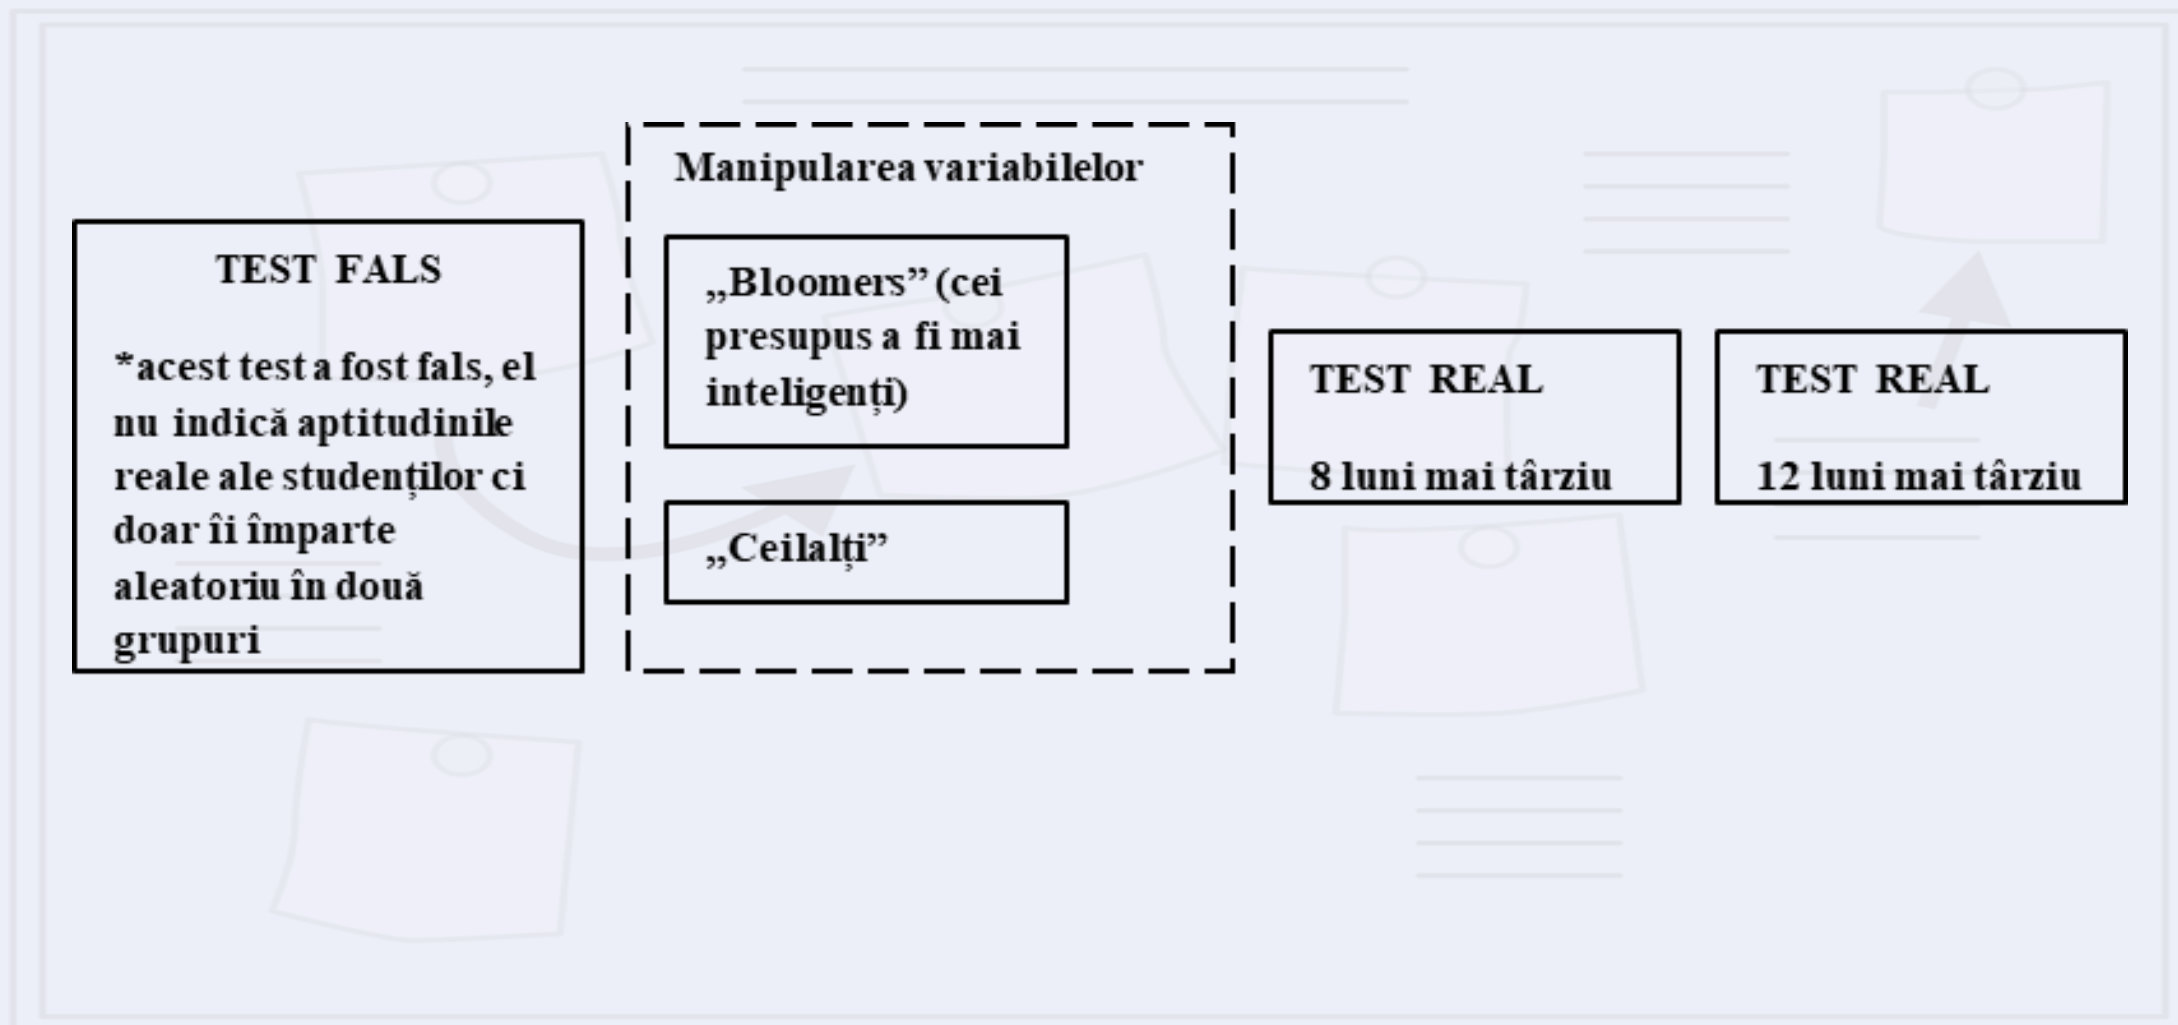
TEST FALS

*acest test a fost fals, el nu indică aptitudinile reale ale studenților ci doar îi împarte aleatoriu în două grupuri

Manipularea variabilelor

„Bloomers” (cei presupus a fi mai inteligenți)

„Ceilalți”

TEST REAL

8 luni mai târziu

TEST REAL

12 luni mai târziu